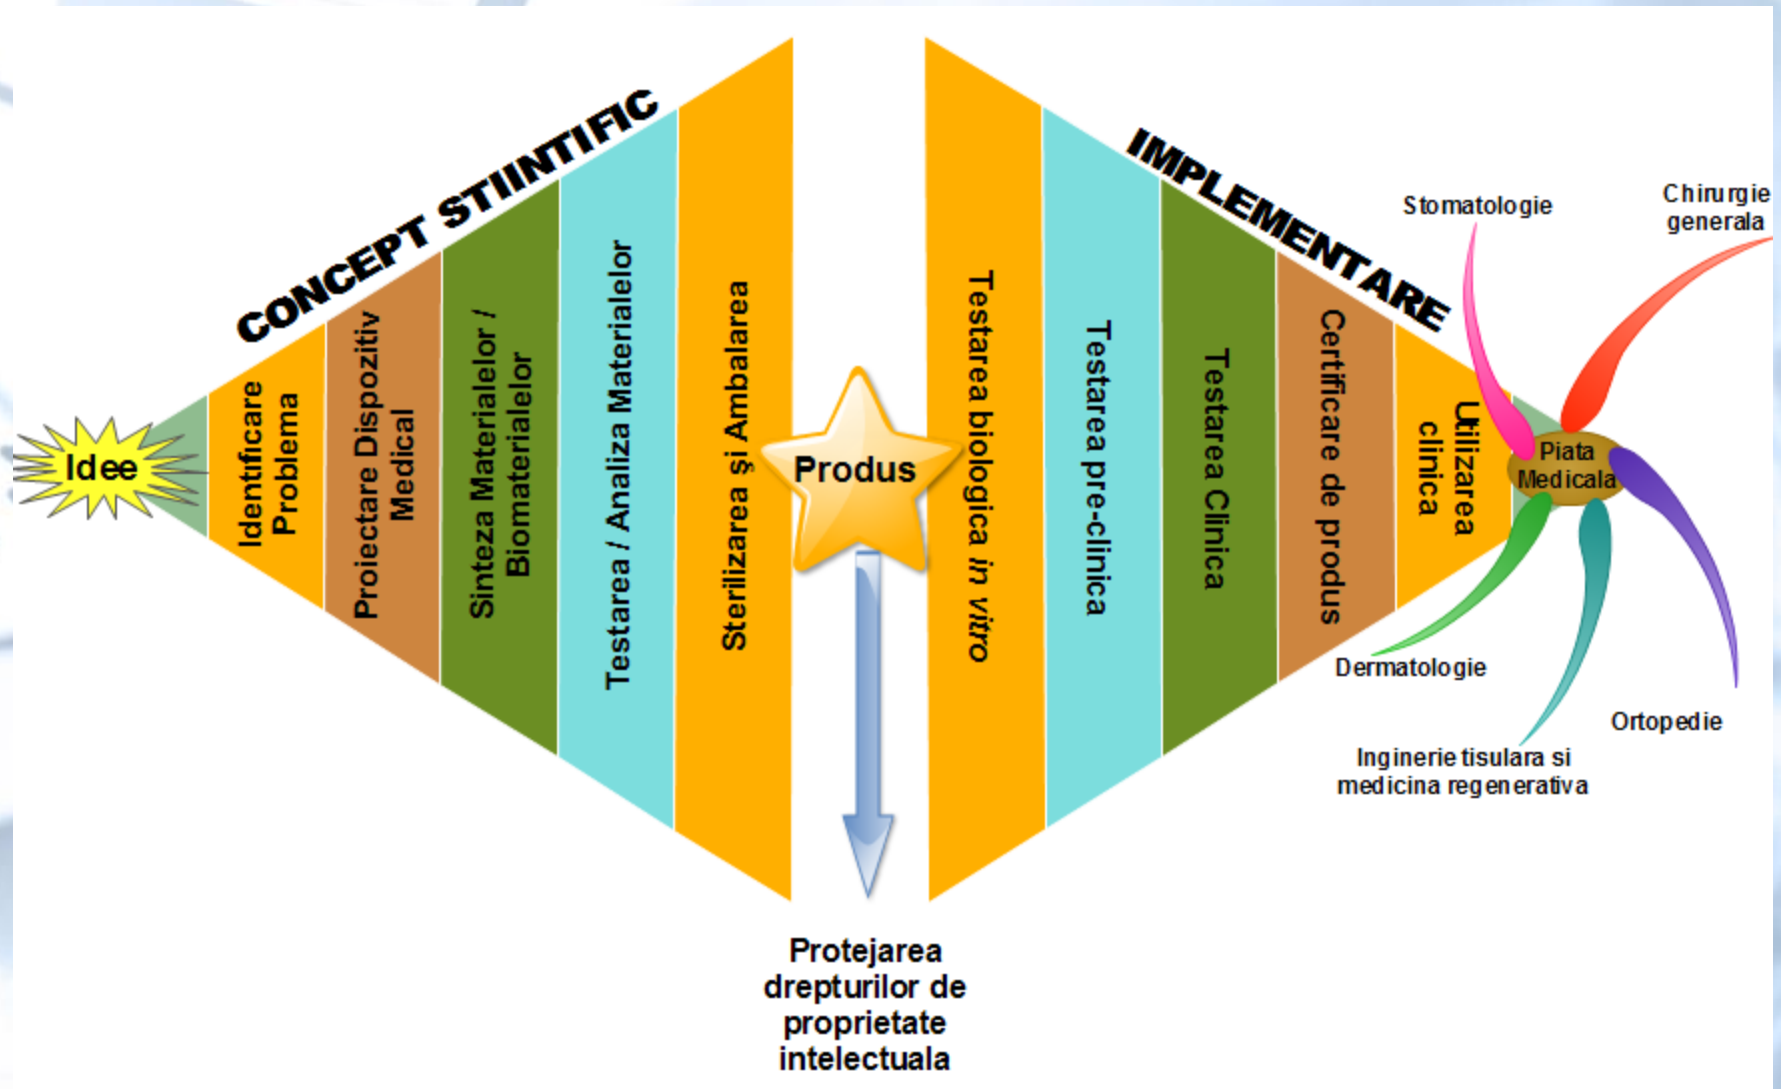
CONCEPT STIINTIFIC

Idee

Identificare Problema

Proiectare Dispozitiv Medical

Sinteza Materialelor / Biomaterialelor

Testarea / Analiza Materialelor

Sterilizarea şi Ambalarea

Produs

Protejarea drepturilor de proprietate intelectuala

IMPLEMENTARE

Testarea biologica *in vitro*

Testarea pre-clinica

Testarea Clinica

Certificare de produs

Utilizarea clinica

Piata Medicala

Stomatologie

Chirurgie generala

Dermatologie

Ortopedie

Inginerie tisulara si medicina regenerativa